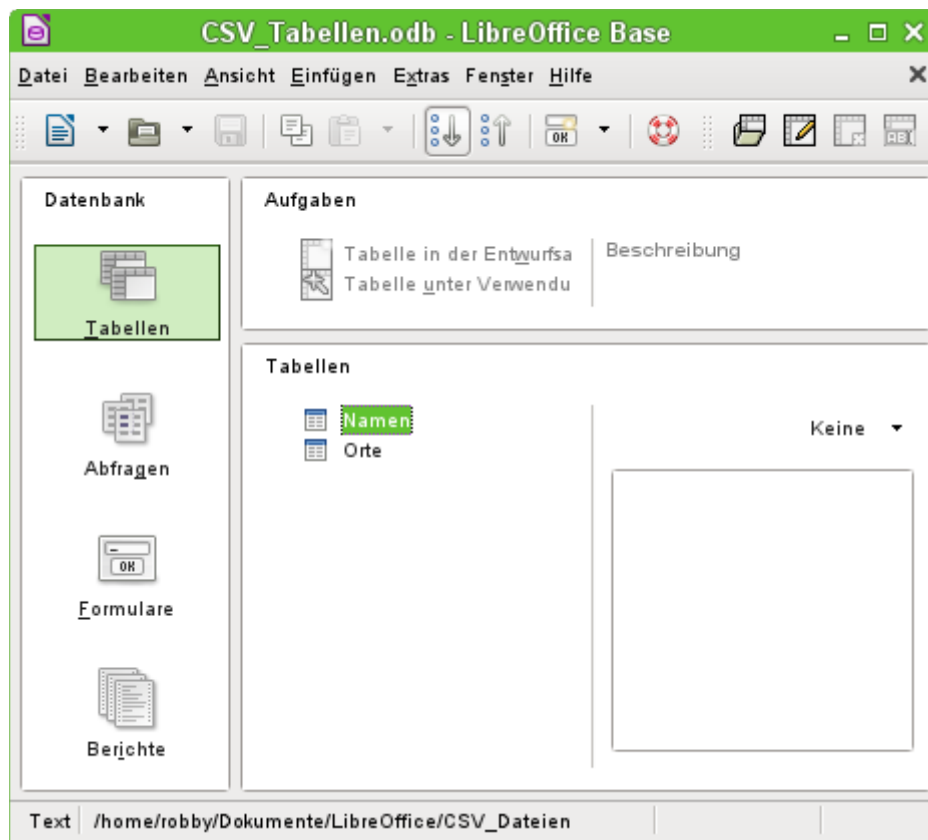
CSV_Tabellen.odb - LibreOffice Base

Datei Bearbeiten Ansicht Einfügen Extras Fenster Hilfe

Datenbank

Tabellen

Abfragen

Formulare

Berichte

Aufgaben

Tabelle in der Entwurfsa
Tabelle unter Verwendu

Beschreibung

Tabellen

Namen
Orte

Keine

Text /home/robby/Dokumente/LibreOffice/CSV_Dateien